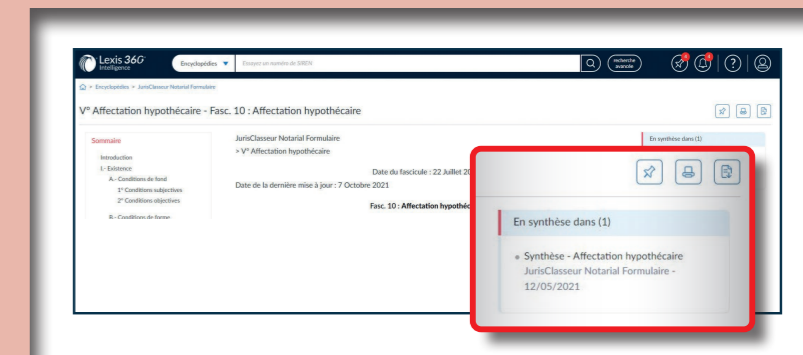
Lexis 360 Intelligence

Encyclopédies

Envoyez un numéro de SIREN

recherche avancée

> Encyclopédies > JurisClasseur Notarial Formulaire

V° Affectation hypothécaire - Fasc. 10 : Affectation hypothécaire

Sommaire

Introduction

I.- Existence

A.- Conditions de fond

1° Conditions subjectives

2° Conditions objectives

B.- Conditions de forme

JurisClasseur Notarial Formulaire

> V° Affectation hypothécaire

Date du fascicule : 22 Juillet 20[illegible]

Date de la dernière mise à jour : 7 Octobre 2021

Fasc. 10 : Affectation hypothéc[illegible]

En synthèse dans (1)

En synthèse dans (1)

• Synthèse - Affectation hypothécaire

JurisClasseur Notarial Formulaire - 12/05/2021